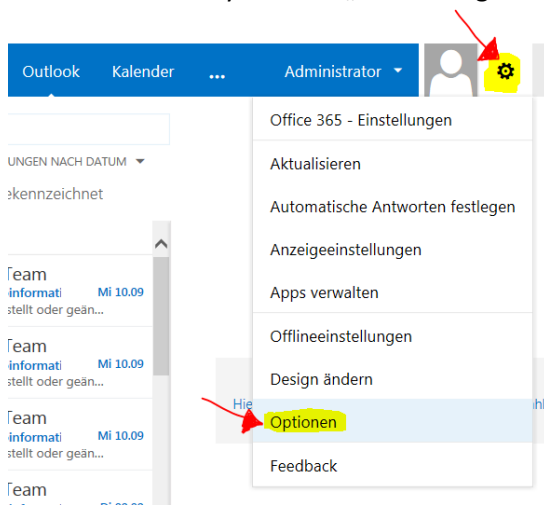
Outlook Kalender ... Administrator

UNGEN NACH DATUM
ekennzeichnet

Team
informati Mi 10.09
stellt oder geän...

Team
informati Mi 10.09
stellt oder geän...

Team
informati Mi 10.09
stellt oder geän...

Team

Office 365 - Einstellungen
Aktualisieren
Automatische Antworten festlegen
Anzeigeeinstellungen
Apps verwalten
Offlineeinstellungen
Design ändern
Optionen
Feedback

Hie
ahl